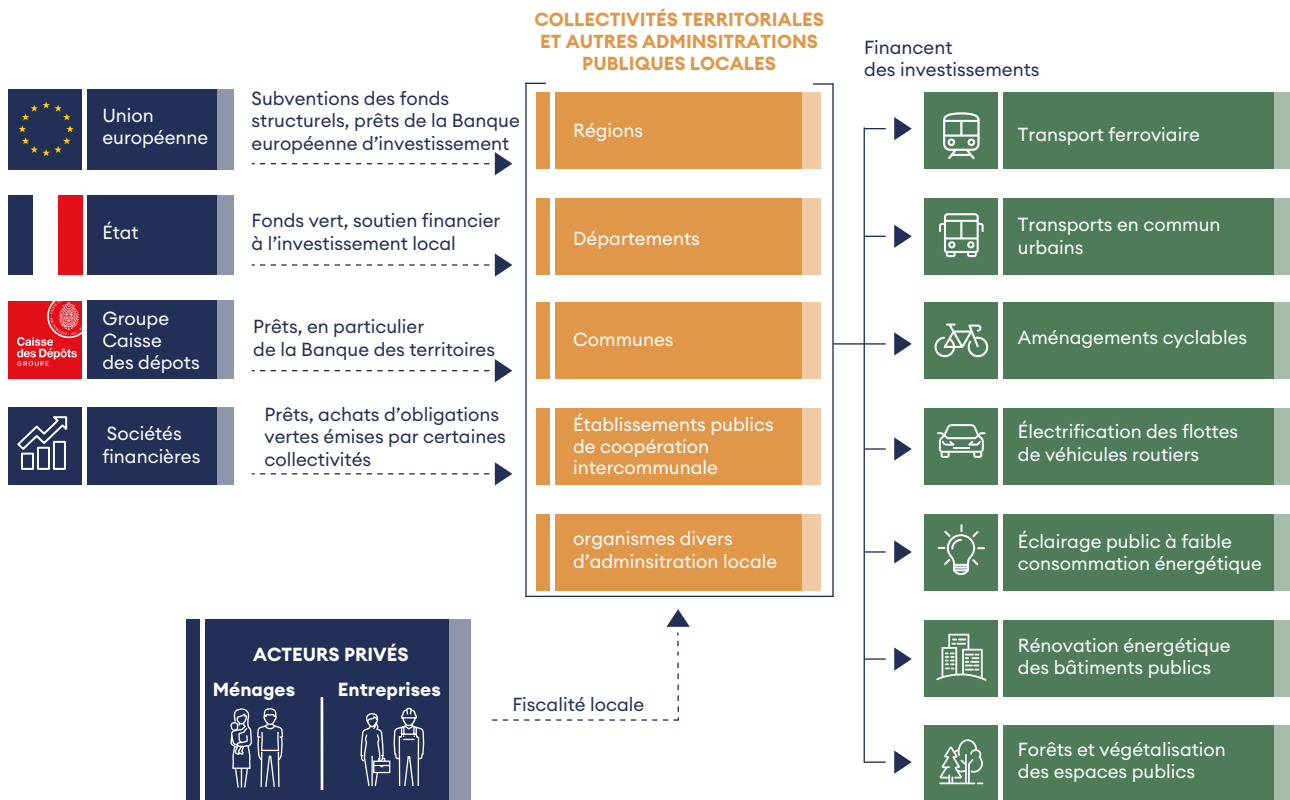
COLLECTIVITÉS TERRITORIALES ET AUTRES ADMINSITRATIONS PUBLIQUES LOCALES

Financent des investissements

Union européenne

Subventions des fonds structurels, prêts de la Banque européenne d'investissement

État

Fonds vert, soutien financier à l'investissement local

Caisse des Dépôts GROUPE

Groupe Caisse des dépots

Prêts, en particulier de la Banque des territoires

Sociétés financières

Prêts, achats d'obligations vertes émises par certaines collectivités

Régions

Départements

Communes

Établissements publics de coopération intercommunale

organismes divers d'adminsitration locale

Transport ferroviaire

Transports en commun urbains

Aménagements cyclables

Électrification des flottes de véhicules routiers

Éclairage public à faible consommation énergétique

Rénovation énergétique des bâtiments publics

Forêts et végétalisation des espaces publics

ACTEURS PRIVÉS

Ménages

Entreprises

Fiscalité locale